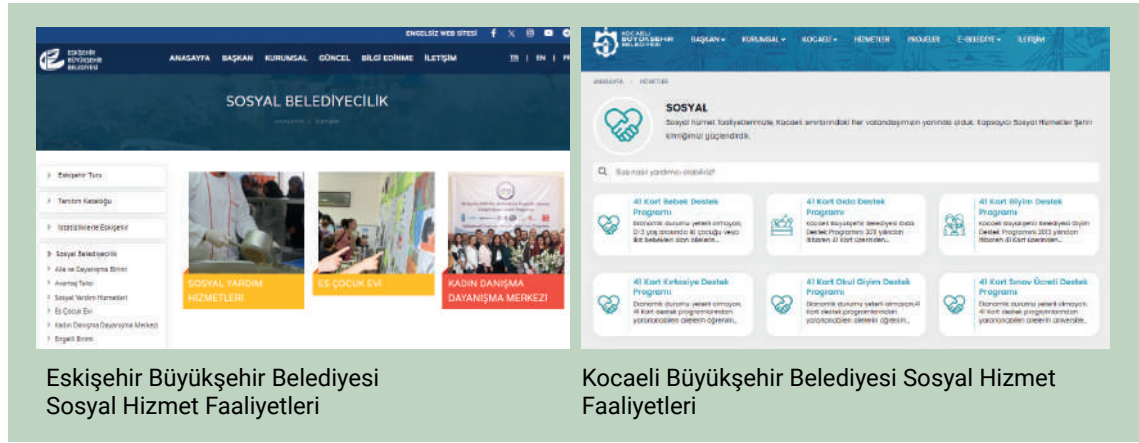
ENGELSİZ WEB SİTESİ

ESKİŞEHİR BÜYÜKŞEHİR BELEDİYESİ

ANASAYFA BAŞKAN KURUMSAL GÜNCEL BİLGİ EDİNME İLETİŞİM TR | EN | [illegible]

SOSYAL BELEDİYECİLİK

Eskişehir Turu

Tanıtım Kataloğu

İstatistiklerle Eskişehir

Sosyal Belediyecilik

Aile ve Dayanışma Birimi

Avantaj Talep

Sosyal Yardım Hizmetleri

Eş Çocuk Evi

Kadın Danışma Dayanışma Merkezi

Engelli Birimi

SOSYAL YARDIM HİZMETLERİ

EŞ ÇOCUK EVİ

KADIN DANIŞMA DAYANIŞMA MERKEZİ

KOCAELİ BÜYÜKŞEHİR BELEDİYESİ

BAŞKAN KURUMSAL KOCAELİ HİZMETLER PROJELER E-BELEDİYE İLETİŞİM

ANASAYFA > HİZMETLER

SOSYAL

Sosyal hizmet faaliyetlerimizle, Kocaeli sınırlarındaki her vatandaşımızın yanında olduk. Kapsayıcı Sosyal Hizmetler Şehri kimliğimizi güçlendirdik.

Size nasıl yardımcı olabiliriz?

41 Kart Bebek Destek Programı

41 Kart Gıda Destek Programı

41 Kart Giyim Destek Programı

41 Kart Kırtasiye Destek Programı

41 Kart Okul Giyim Destek Programı

41 Kart Sınav Ücreti Destek Programı

Eskişehir Büyükşehir Belediyesi Sosyal Hizmet Faaliyetleri

Kocaeli Büyükşehir Belediyesi Sosyal Hizmet Faaliyetleri